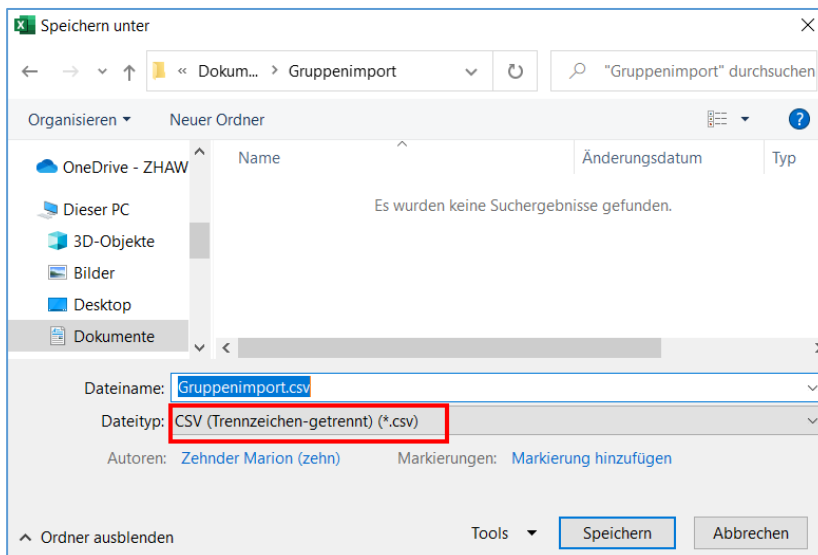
Speichern unter

« Dokum... › Gruppenimport

"Gruppenimport" durchsuchen

Organisieren ▾ Neuer Ordner

OneDrive - ZHAW
Dieser PC
3D-Objekte
Bilder
Desktop
Dokumente

| Name | Änderungsdatum | Typ |
|---|---|---|

Es wurden keine Suchergebnisse gefunden.

Dateiname: Gruppenimport.csv
Dateityp: CSV (Trennzeichen-getrennt) (*.csv)
Autoren: Zehnder Marion (zehn) Markierungen: Markierung hinzufügen

Ordner ausblenden Tools ▾ Speichern Abbrechen